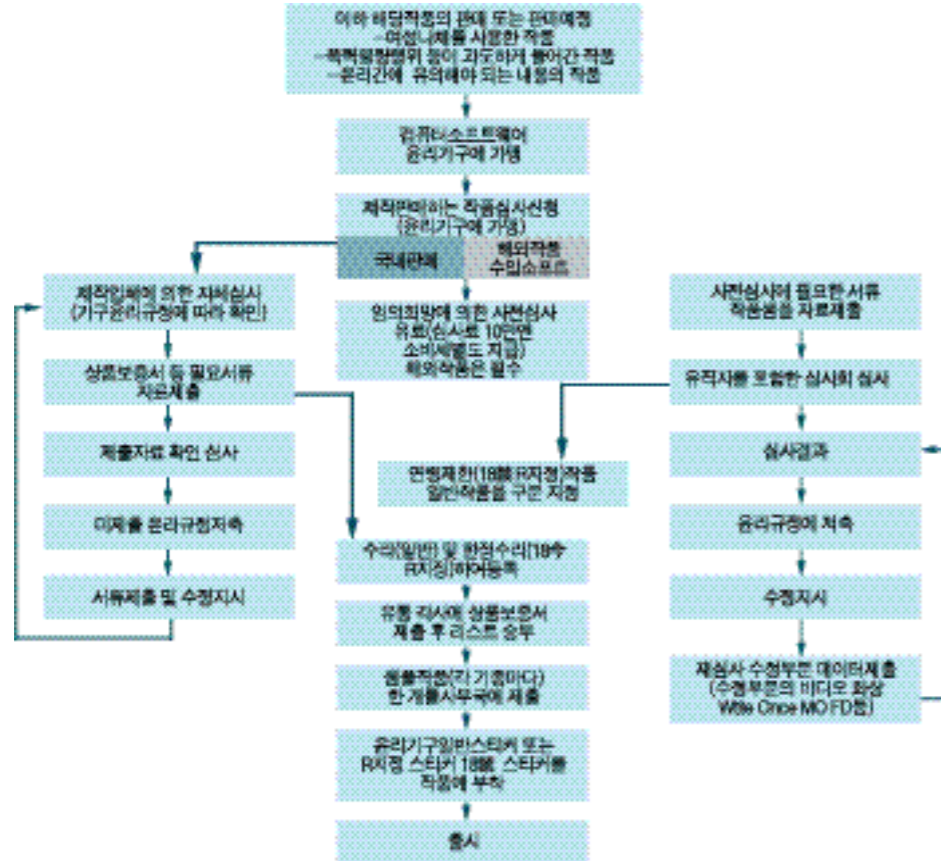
이하 해당작품의 판매 또는 판매예정
-여성나체를 사용한 작품
-폭력잔혹행위 등이 과도하게 들어간 작품
-윤리관에 유의해야 되는 내용의 작품

컴퓨터소프트웨어 윤리기구에 가맹

제작판매하는 작품심사신청 (윤리기구에 가맹)

국내판매

해외작품 수입소프트

제작업체에 의한 자체심사 (기구윤리규정에 따라 확인)

상품보증서 등 필요서류 자료제출

제출자료 확인 심사

미제출 윤리규정저촉

서류제출 및 수정지시

임의희망에 의한 사전심사 유료(소스로 10만엔 소비세별도 지급) 해외작품은 필수

사전심사에 필요한 서류 작품분을 자료제출

유직자를 포함한 심사회 심사

심사결과

윤리규정에 저촉

수정지시

재심사 수정부분 데이터제출 (수정부분의 비디오 화상 Write Once MO FD등)

연령제한(18禁 R지정)작품 일반작품을 구분 지정

수리(일반 및 한정수리(18禁 R지정))하여등록

유통 지사에 상품보증서 제출 후 리스트 송부

샘플작품(각 기종마다) 한 개를 사무국에 제출

윤리기구일반스티커 또는 R지정 스티커 18禁 스티커를 작품에 부착

출시